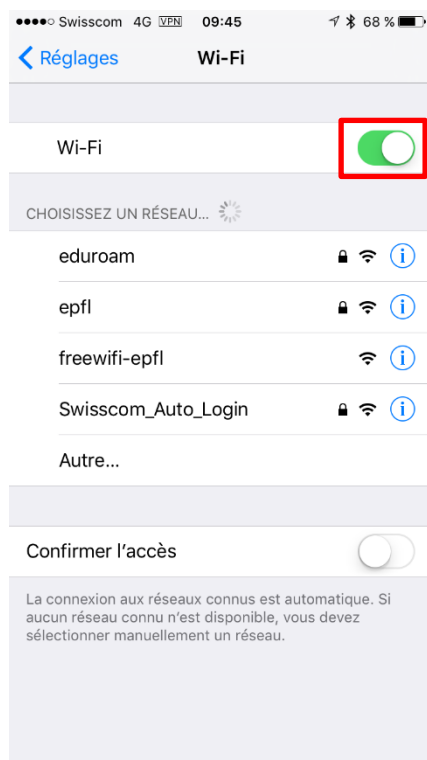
●●●●○ Swisscom 4G VPN 09:45 68 %

Réglages Wi-Fi

Wi-Fi

CHOISISSEZ UN RÉSEAU...

eduroam

epfl

freewifi-epfl

Swisscom_Auto_Login

Autre...

Confirmer l'accès

La connexion aux réseaux connus est automatique. Si aucun réseau connu n'est disponible, vous devez sélectionner manuellement un réseau.